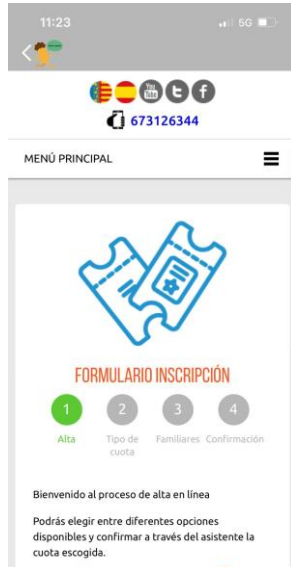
11:23

5G

You Tube

673126344

MENÚ PRINCIPAL

FORMULARIO INSCRIPCIÓN

1 Alta

2 Tipo de cuota

3 Familiares

4 Confirmación

Bienvenido al proceso de alta en línea

Podrás elegir entre diferentes opciones disponibles y confirmar a través del asistente la cuota escogida.